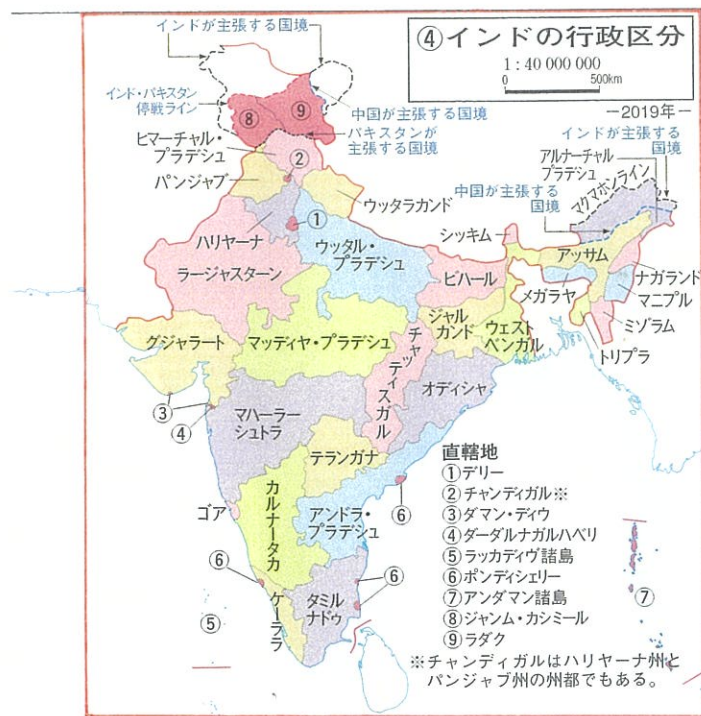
④インドの行政区分

1 : 40 000 000
0 500km

ー2019年ー

インドが主張する国境
インド・パキスタン停戦ライン
⑧
⑨
中国が主張する国境
パキスタンが主張する国境
ヒマーチャル・プラデシュ
②
パンジャブ
ウッタラカンド
①
ハリヤーナ
インドが主張する国境
アルナーチャル・プラデシュ
中国が主張する国境
マクマホンライン
シッキム
ウッタル・プラデシュ
ラージャスターン
ビハール
アッサム
ナガランド
メガラヤ
マニプル
ジャルカンド
ウェストベンガル
ミゾラム
グジャラート
マッディヤ・プラデシュ
チャッティスガル
トリプラ
オディシャ
③
④
マハーラーシュトラ
テランガナ
直轄地
①デリー
②チャンディガル※
③ダマン・ディウ
④ダーダルナガルハベリ
⑤ラッカディヴ諸島
⑥ポンディシェリー
⑦アンダマン諸島
⑧ジャンム・カシミール
⑨ラダク
ゴア
カルナータカ
アンドラ・プラデシュ
⑥
⑥
⑥
⑤
ケーララ
タミルナドゥ
⑦
※チャンディガルはハリヤーナ州とパンジャブ州の州都でもある。